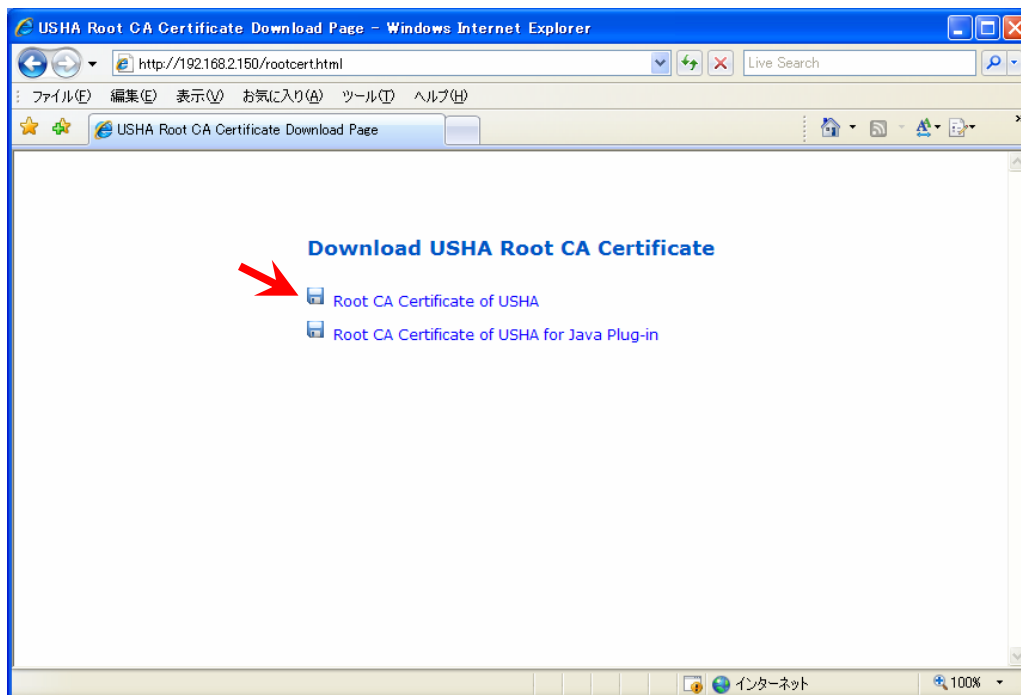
USHA Root CA Certificate Download Page - Windows Internet Explorer

http://192.168.2.150/rootcert.html

Live Search

ファイル(F) 編集(E) 表示(V) お気に入り(A) ツール(T) ヘルプ(H)

USHA Root CA Certificate Download Page

Download USHA Root CA Certificate

Root CA Certificate of USHA

Root CA Certificate of USHA for Java Plug-in

インターネット

100%